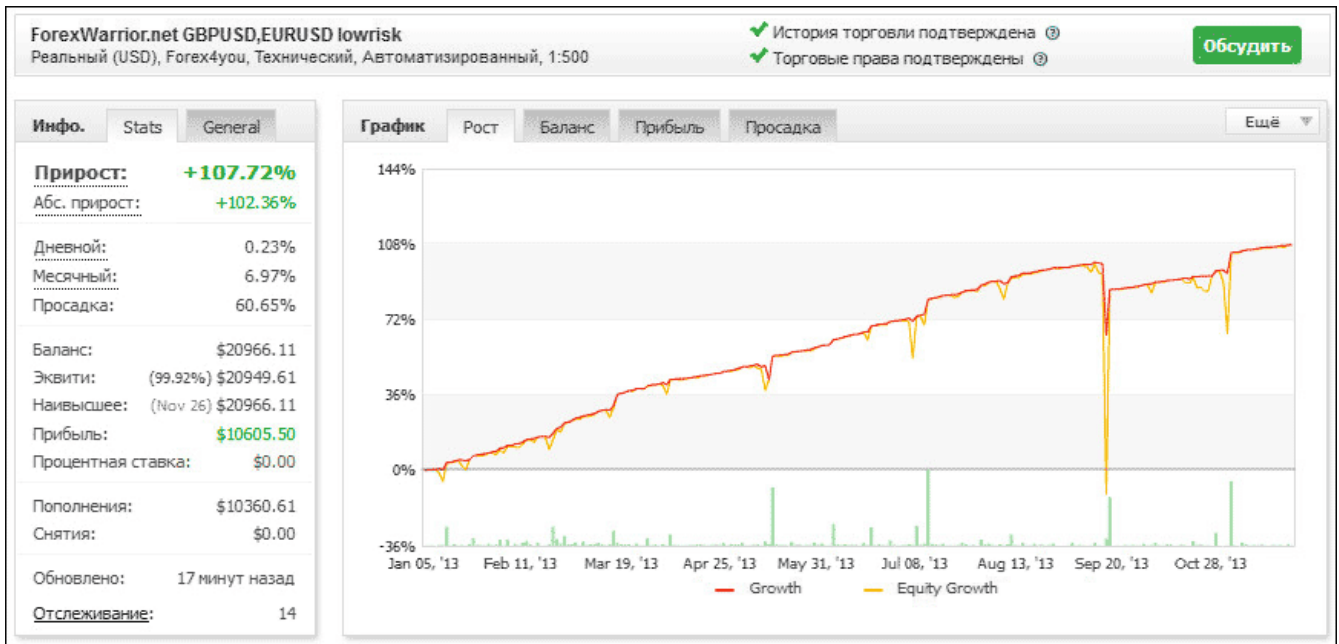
ForexWarrior.net GBPUSD,EURUSD lowrisk
Реальный (USD), Forex4you, Технический, Автоматизированный, 1:500

История торговли подтверждена
Торговые права подтверждены

Обсудить

Инфо. | Stats | General

Прирост: +107.72%
Абс. прирост: +102.36%

Дневной: 0.23%
Месячный: 6.97%
Просадка: 60.65%

Баланс: $20966.11
Эквити: (99.92%) $20949.61
Наивысшее: (Nov 26) $20966.11
Прибыль: $10605.50
Процентная ставка: $0.00

Пополнения: $10360.61
Снятия: $0.00

Обновлено: 17 минут назад
Отслеживание: 14

График | Рост | Баланс | Прибыль | Просадка

Ещё

144%
108%
72%
36%
0%
-36%

Jan 05, '13 Feb 11, '13 Mar 19, '13 Apr 25, '13 May 31, '13 Jul 08, '13 Aug 13, '13 Sep 20, '13 Oct 28, '13

Growth Equity Growth